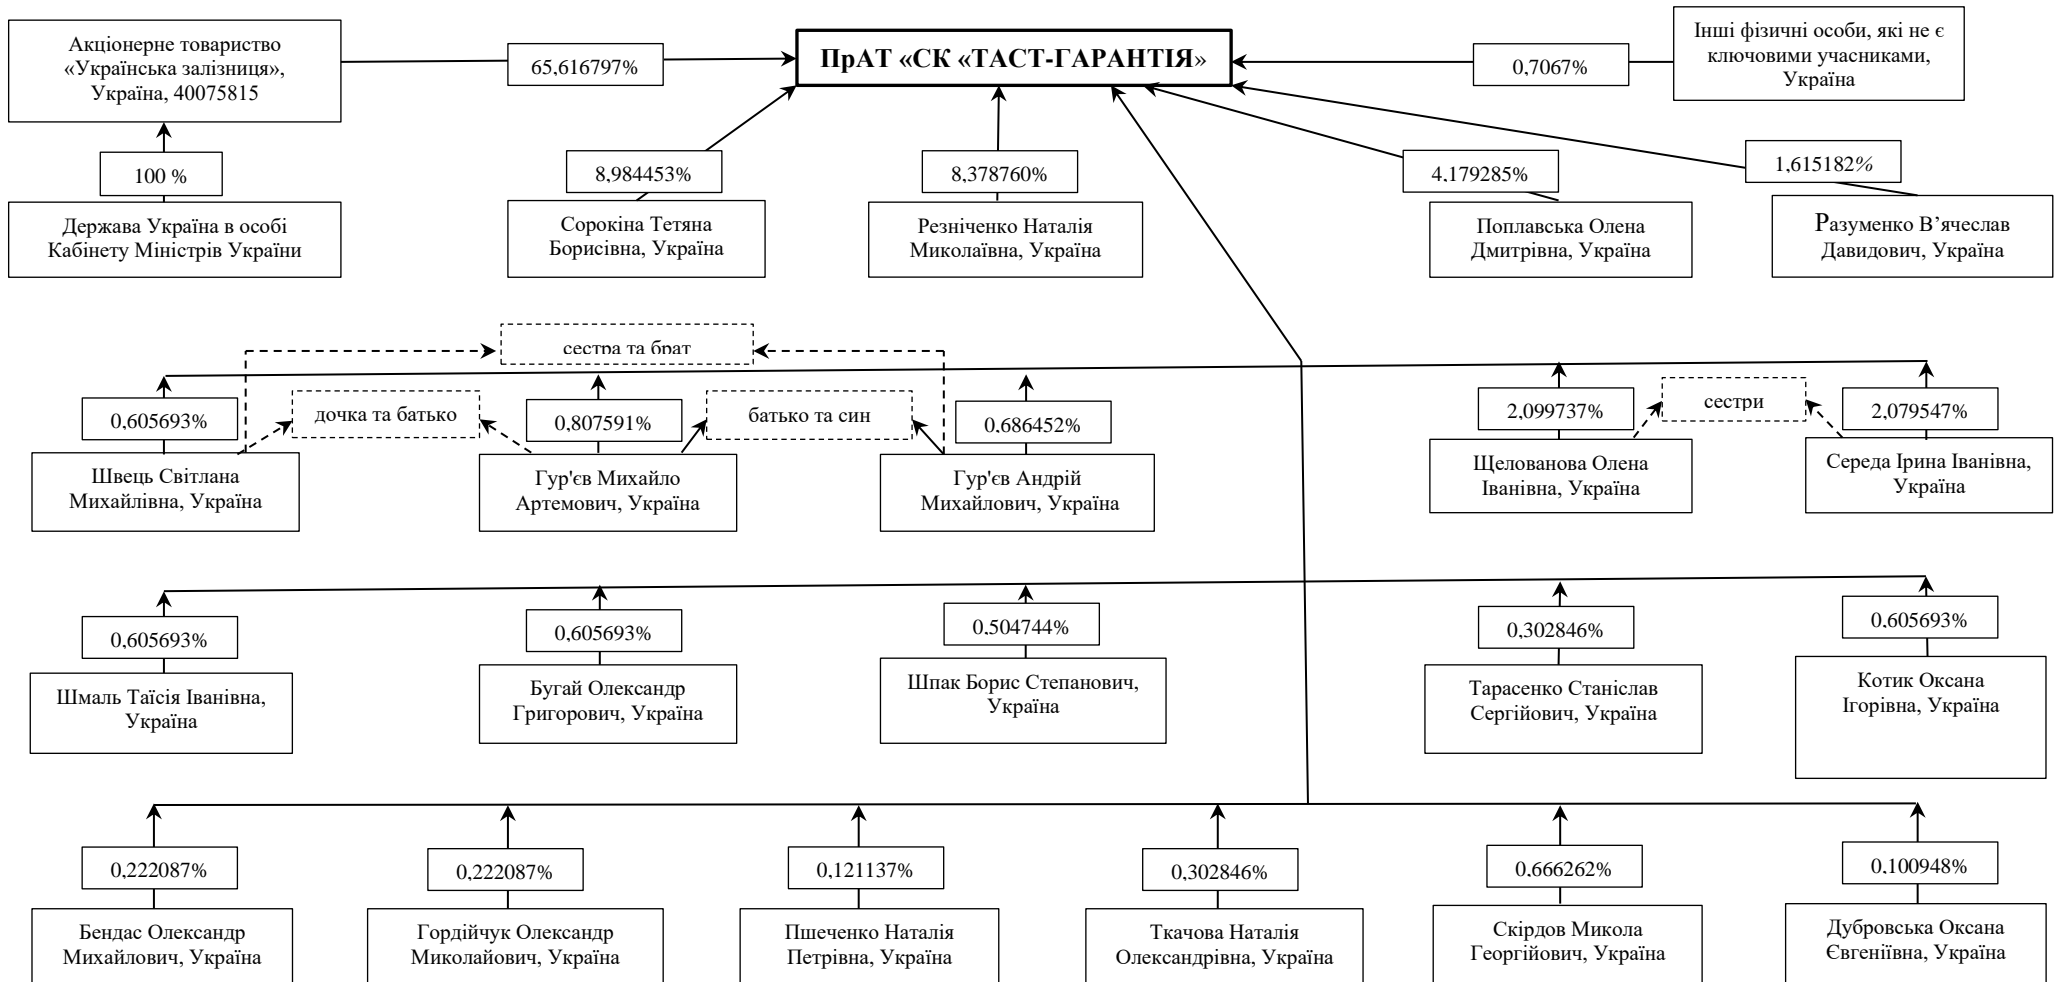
Акціонерне товариство «Українська залізниця», Україна, 40075815

65,616797%

ПрАТ «СК «ТАСТ-ГАРАНТІЯ»

0,7067%

Інші фізичні особи, які не є ключовими учасниками, Україна

100 %

Держава Україна в особі Кабінету Міністрів України

8,984453%

Сорокіна Тетяна Борисівна, Україна

8,378760%

Резніченко Наталія Миколаївна, Україна

4.179285%

Поплавська Олена Дмитрівна, Україна

1,615182%

Разуменко В’ячеслав Давидович, Україна

сестра та брат

0,605693%

дочка та батько

0,807591%

батько та син

0,686452%

Швець Світлана Михайлівна, Україна

Гур'єв Михайло Артемович, Україна

Гур'єв Андрій Михайлович, Україна

2,099737%

сестри

2,079547%

Щелованова Олена Іванівна, Україна

Середа Ірина Іванівна, Україна

0,605693%

Шмаль Таїсія Іванівна, Україна

0,605693%

Бугай Олександр Григорович, Україна

0,504744%

Шпак Борис Степанович, Україна

0,302846%

Тарасенко Станіслав Сергійович, Україна

0,605693%

Котик Оксана Ігорівна, Україна

0,222087%

Бендас Олександр Михайлович, Україна

0,222087%

Гордійчук Олександр Миколайович, Україна

0,121137%

Пшеченко Наталія Петрівна, Україна

0,302846%

Ткачова Наталія Олександрівна, Україна

0.666262%

Скірдов Микола Георгійович, Україна

0.100948%

Дубровська Оксана Євгеніївна, Україна